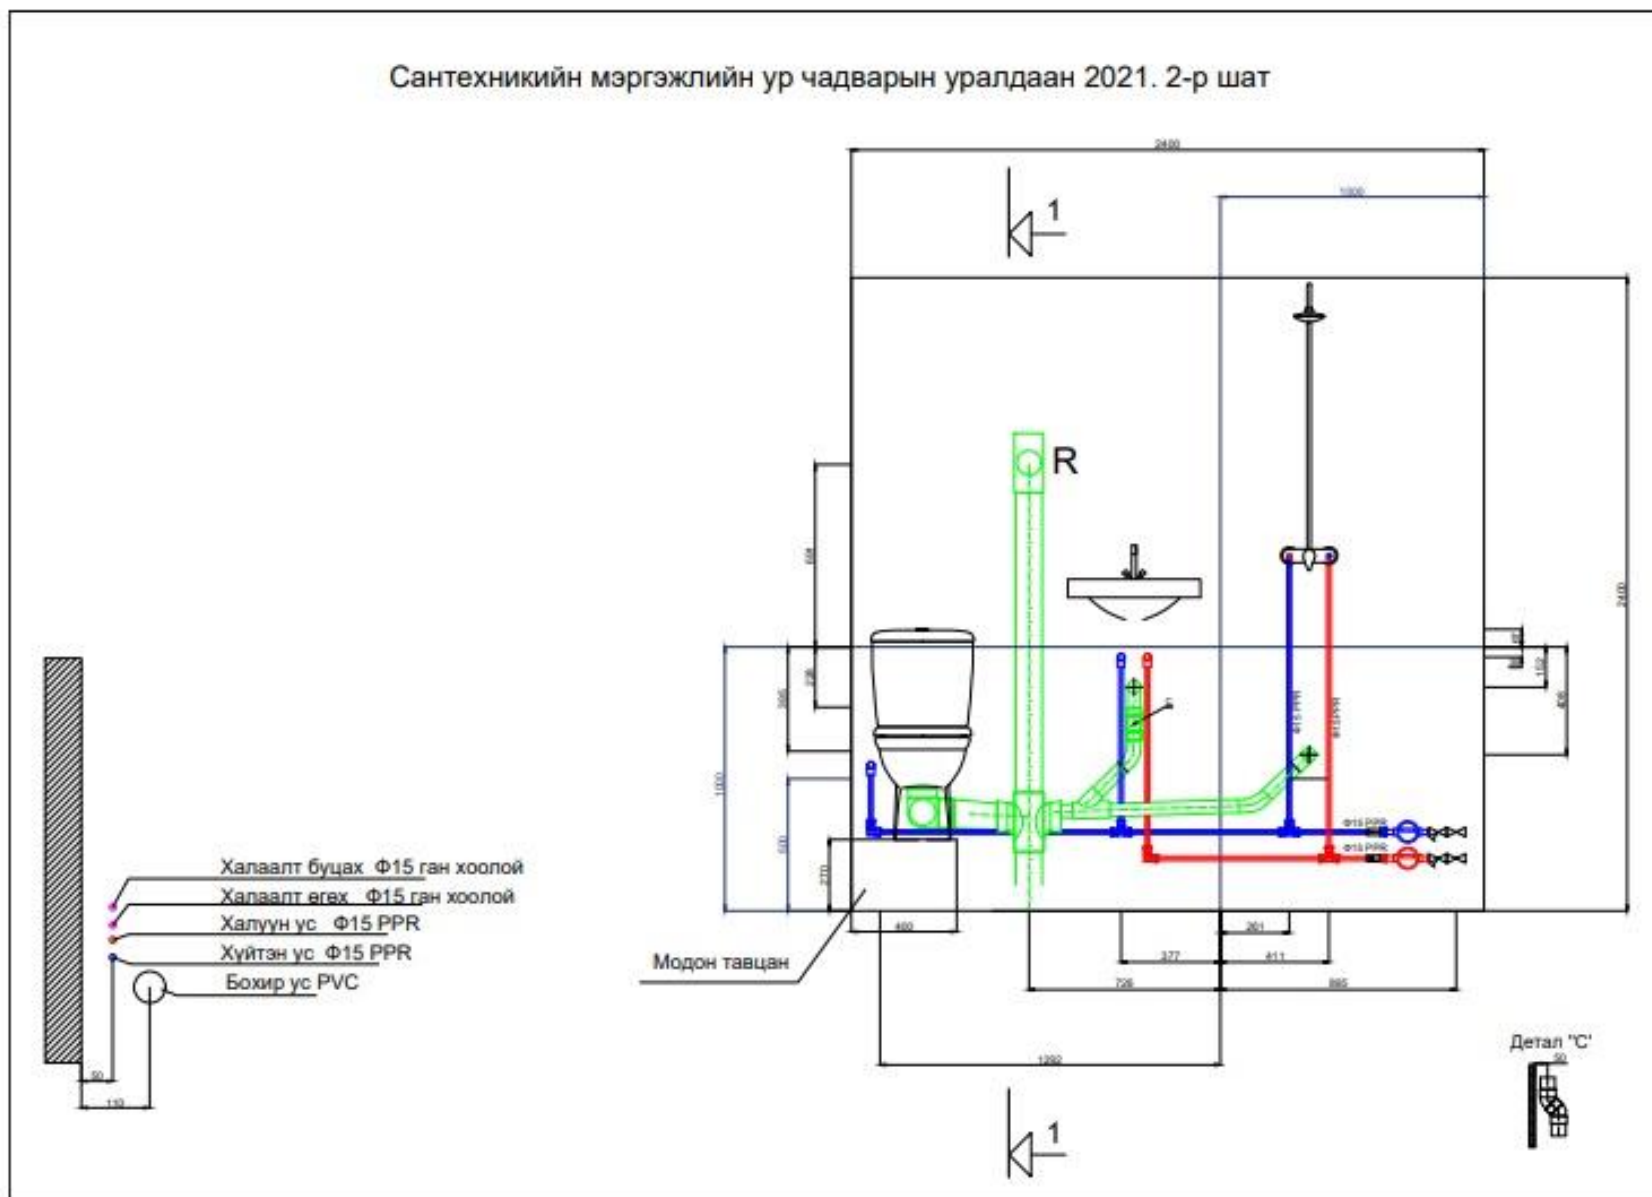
Сантехникийн мэргэжлийн ур чадварын уралдаан 2021. 2-р шат

2400

1000

1

R

2400

Ф15 PPR

Ф15 PPR

Ф15 PPR

Ф15 PPR

1000

600

270

400

261

377

411

726

885

1292

Халаалт буцах Ф15 ган хоолой

Халаалт өгөх Ф15 ган хоолой

Халуун ус Ф15 PPR

Хүйтэн ус Ф15 PPR

Бохир ус PVC

Модон тавцан

50

110

1

Детал "C"

50